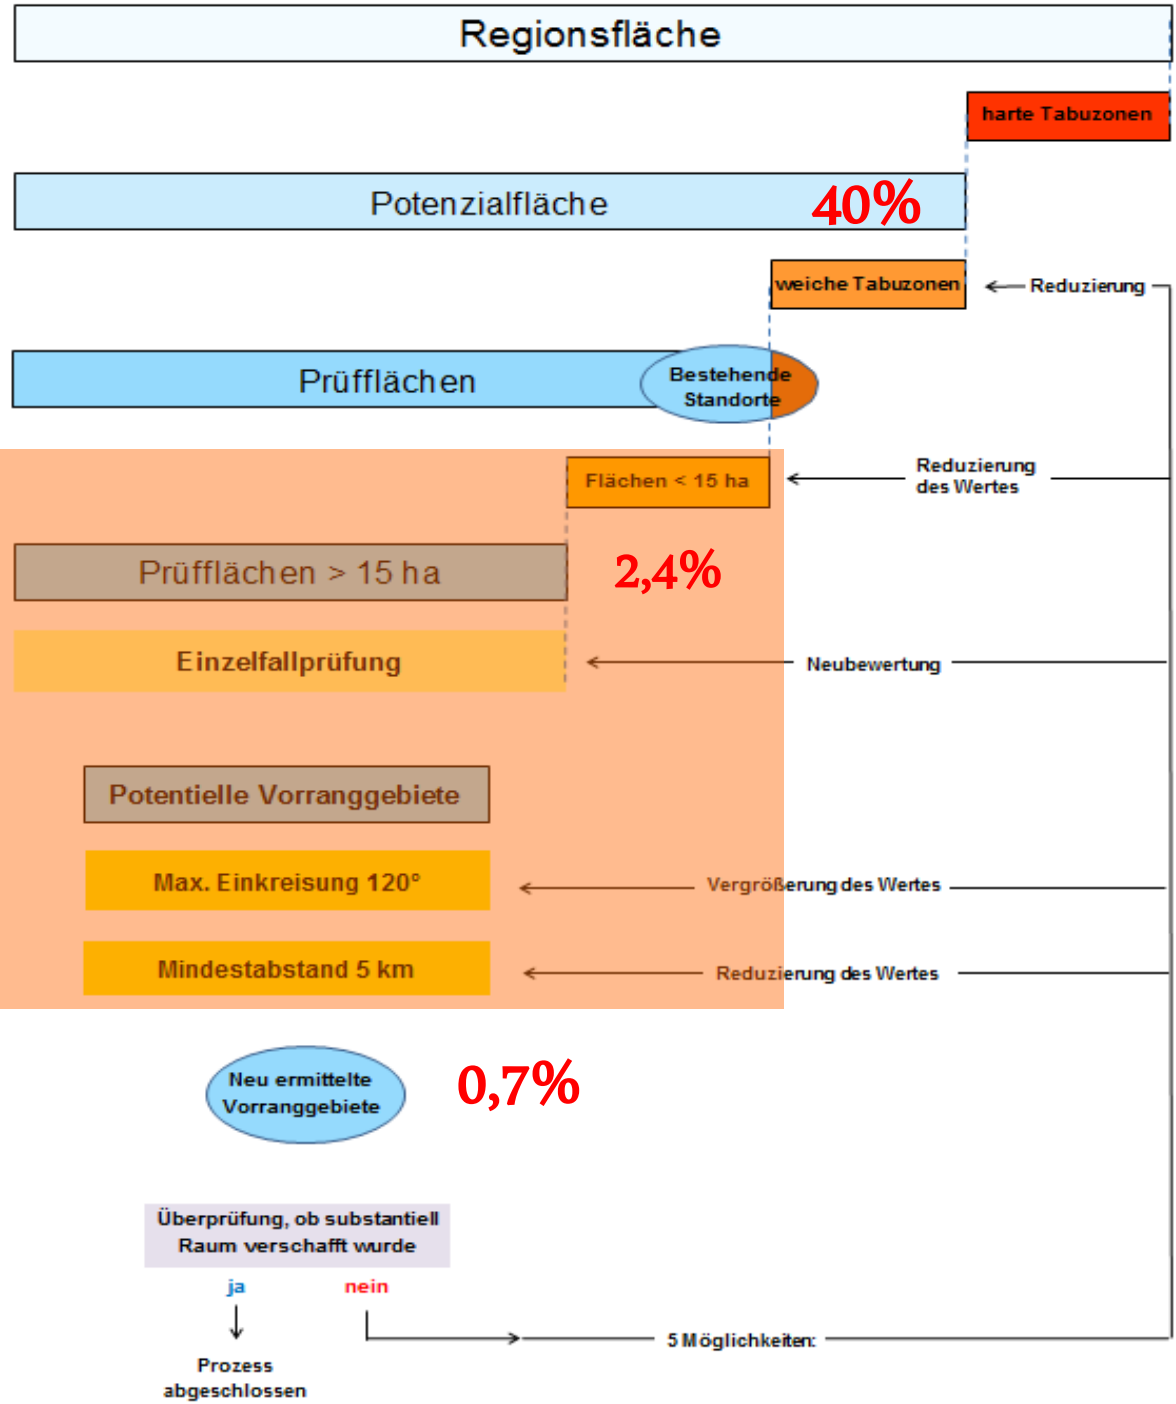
Regionsfläche

harte Tabuzonen

Potenzialfläche

40%

weiche Tabuzonen

Reduzierung

Prüfflächen

Bestehende Standorte

Flächen < 15 ha

Reduzierung des Wertes

Prüfflächen > 15 ha

2,4%

Einzelfallprüfung

Neubewertung

Potentielle Vorranggebiete

Max. Einkreisung 120°

Vergrößerung des Wertes

Mindestabstand 5 km

Reduzierung des Wertes

Neu ermittelte Vorranggebiete

0,7%

Überprüfung, ob substantiell Raum verschafft wurde

ja

nein

Prozess abgeschlossen

5 Möglichkeiten: